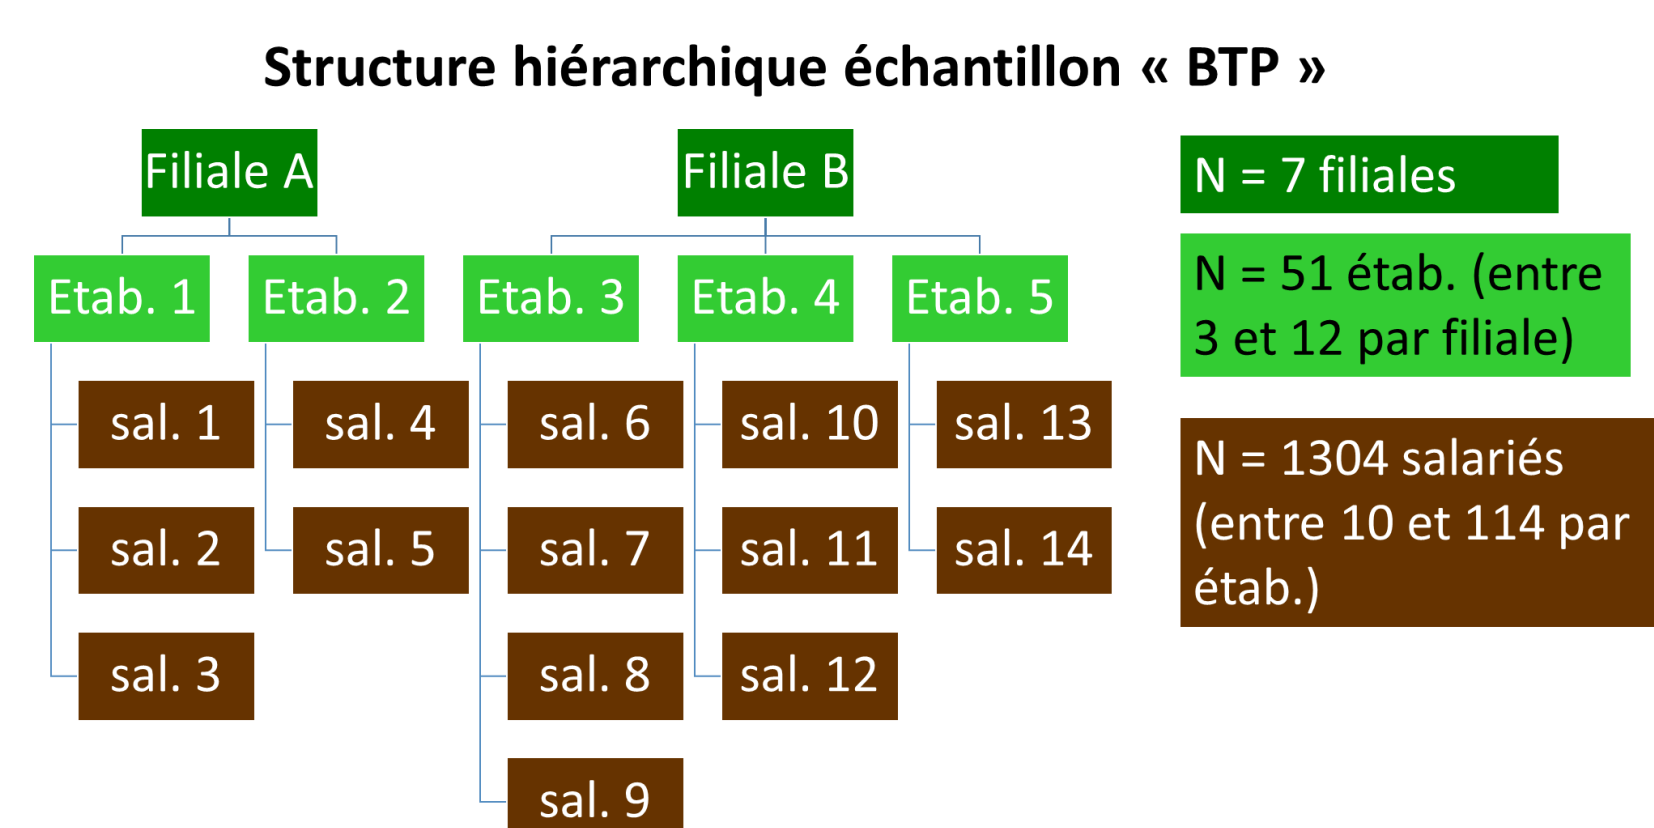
Structure hiérarchique échantillon « BTP »

Filiale A

Filiale B

Etab. 1

Etab. 2

Etab. 3

Etab. 4

Etab. 5

sal. 1

sal. 2

sal. 3

sal. 4

sal. 5

sal. 6

sal. 7

sal. 8

sal. 9

sal. 10

sal. 11

sal. 12

sal. 13

sal. 14

N = 7 filiales

N = 51 étab. (entre 3 et 12 par filiale)

N = 1304 salariés (entre 10 et 114 par étab.)